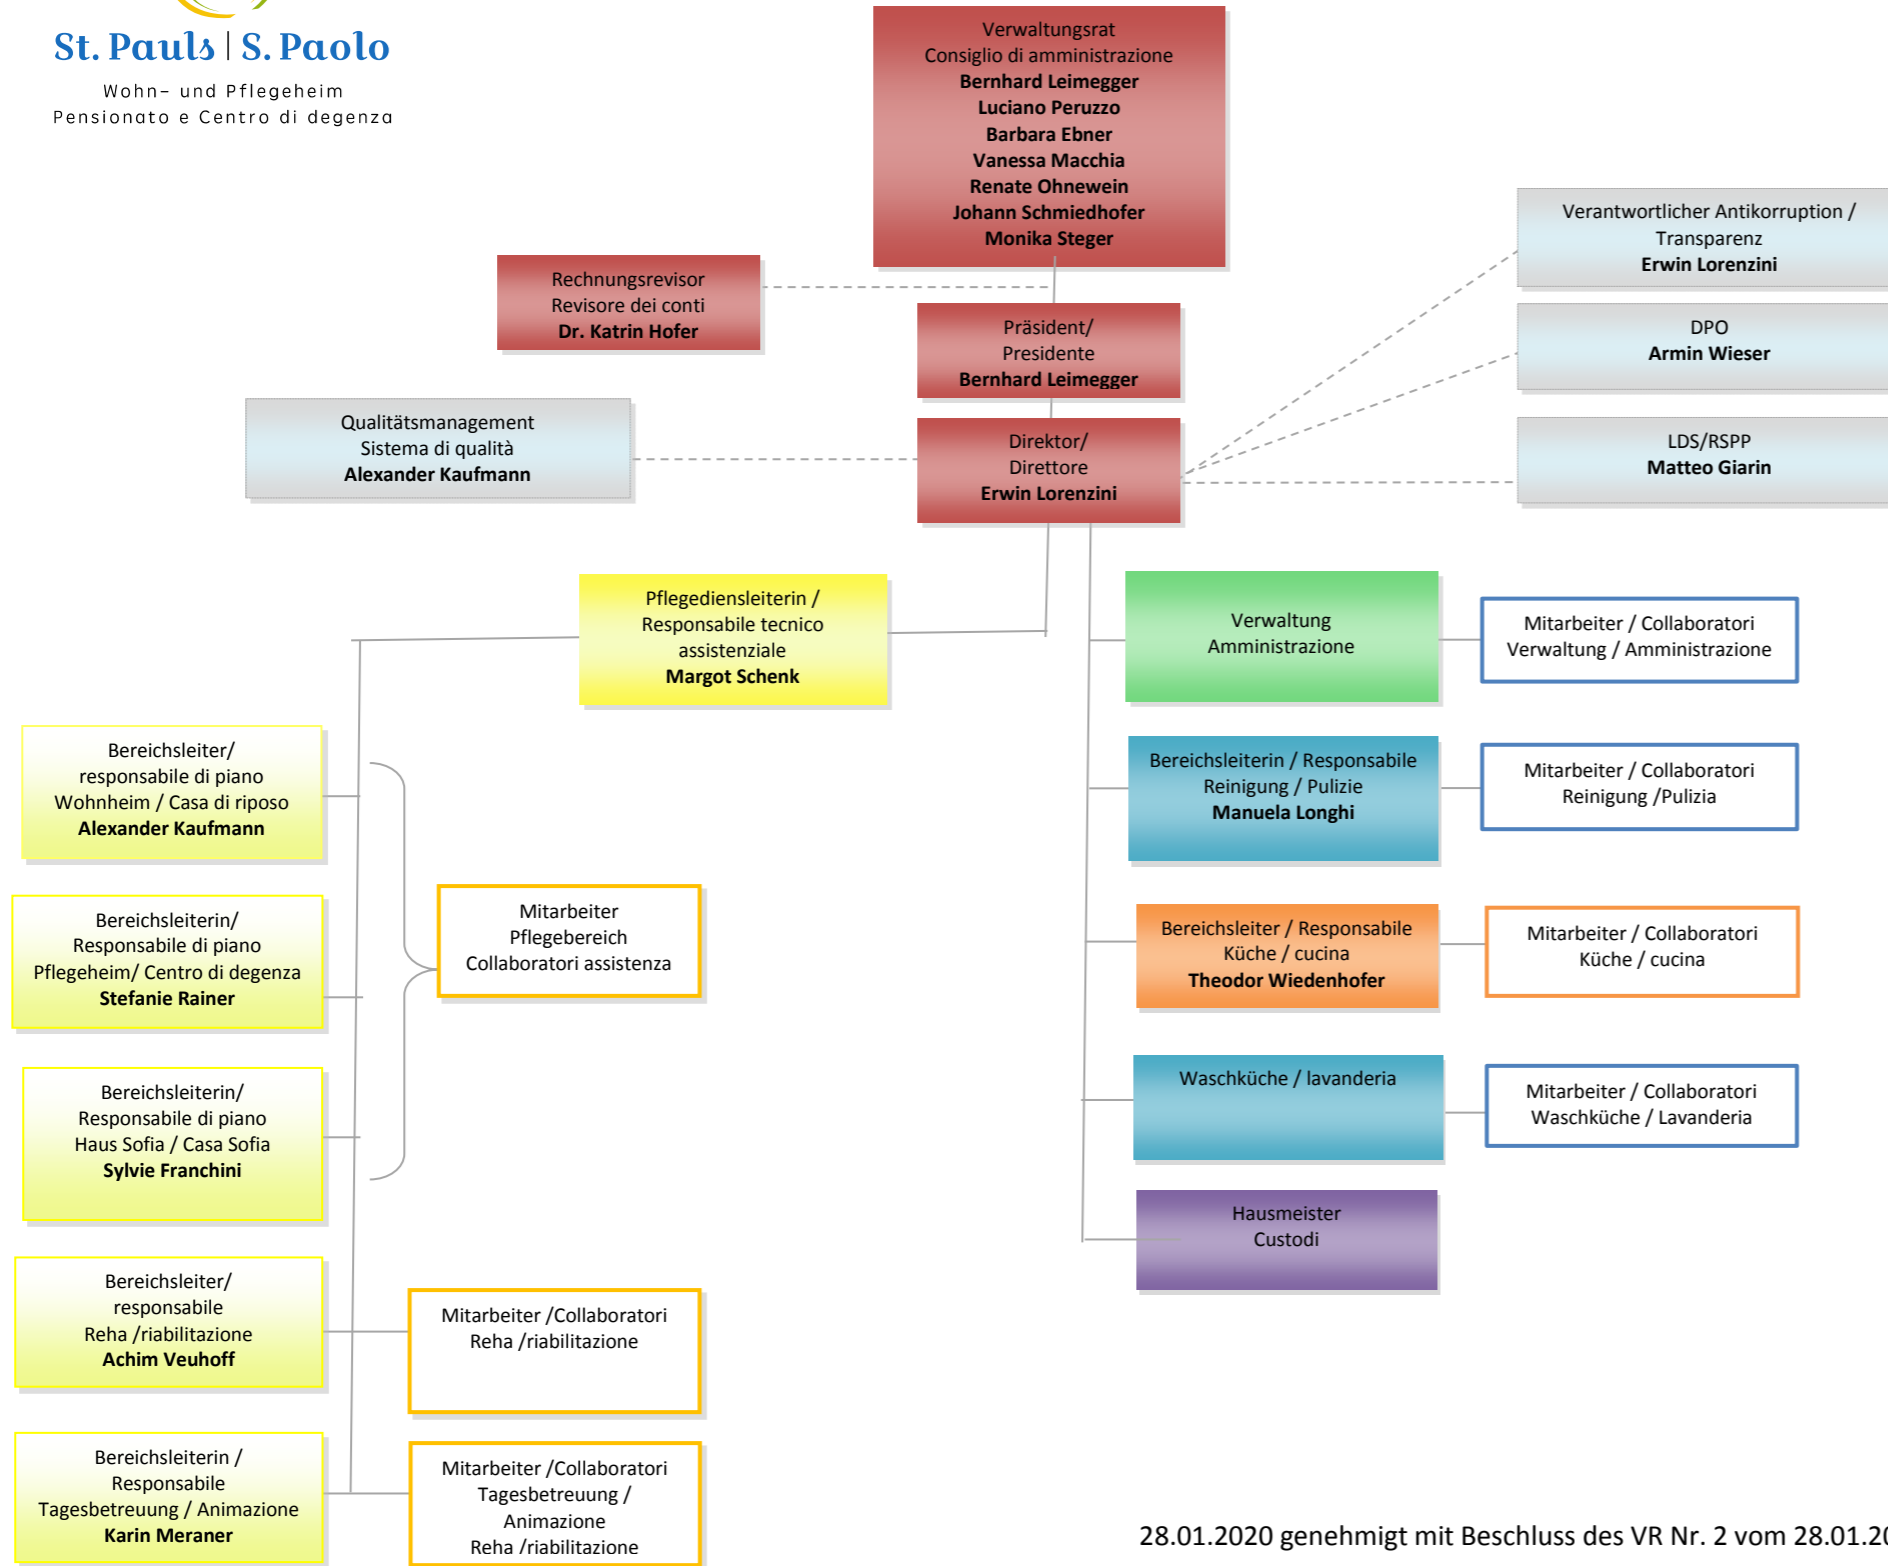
St. Pauls | S. Paolo
Wohn- und Pflegeheim
Pensionato e Centro di degenza

Verwaltungsrat
Consiglio di amministrazione
**Bernhard Leimegger**
**Luciano Peruzzo**
**Barbara Ebner**
**Vanessa Macchia**
**Renate Ohnewein**
**Johann Schmiedhofer**
**Monika Steger**

Rechnungsrevisor
Revisore dei conti
**Dr. Katrin Hofer**

Präsident/
Presidente
**Bernhard Leimegger**

Verantwortlicher Antikorruption / Transparenz
**Erwin Lorenzini**

DPO
**Armin Wieser**

LDS/RSPP
**Matteo Giarin**

Qualitätsmanagement
Sistema di qualità
**Alexander Kaufmann**

Direktor/
Direttore
**Erwin Lorenzini**

Pflegediensleiterin /
Responsabile tecnico assistenziale
**Margot Schenk**

Verwaltung
Amministrazione

Mitarbeiter / Collaboratori
Verwaltung / Amministrazione

Bereichsleiter/
responsabile di piano
Wohnheim / Casa di riposo
**Alexander Kaufmann**

Bereichsleiterin / Responsabile
Reinigung / Pulizie
**Manuela Longhi**

Mitarbeiter / Collaboratori
Reinigung /Pulizia

Bereichsleiterin/
Responsabile di piano
Pflegeheim/ Centro di degenza
**Stefanie Rainer**

Mitarbeiter
Pflegebereich
Collaboratori assistenza

Bereichsleiter / Responsabile
Küche / cucina
**Theodor Wiedenhofer**

Mitarbeiter / Collaboratori
Küche / cucina

Bereichsleiterin/
Responsabile di piano
Haus Sofia / Casa Sofia
**Sylvie Franchini**

Waschküche / lavanderia

Mitarbeiter / Collaboratori
Waschküche / Lavanderia

Hausmeister
Custodi

Bereichsleiter/
responsabile
Reha /riabilitazione
**Achim Veuhoff**

Mitarbeiter /Collaboratori
Reha /riabilitazione

Bereichsleiterin /
Responsabile
Tagesbetreuung / Animazione
**Karin Meraner**

Mitarbeiter /Collaboratori
Tagesbetreuung /
Animazione
Reha /riabilitazione

28.01.2020 genehmigt mit Beschluss des VR Nr. 2 vom 28.01.2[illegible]